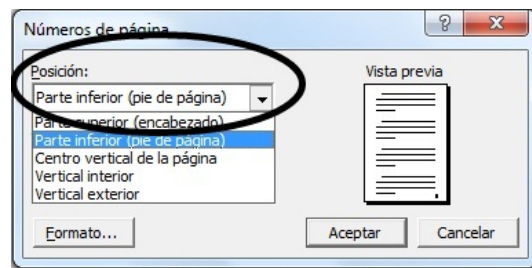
Números de página

Posición:

Parte inferior (pie de página)

Parte superior (encabezado)
Parte inferior (pie de página)
Centro vertical de la página
Vertical interior
Vertical exterior

Vista previa

Formato...

Aceptar

Cancelar